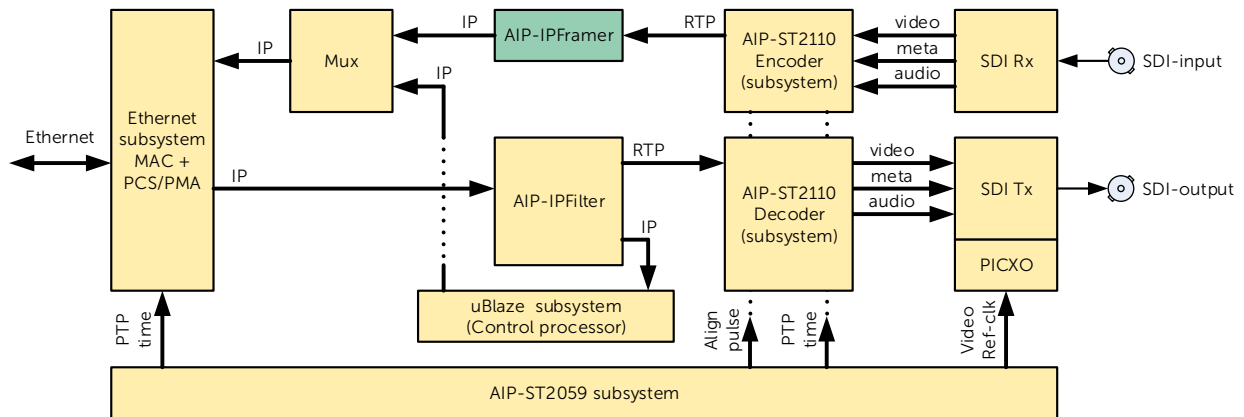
Mux

IP

AIP-IPFramer

RTP

AIP-ST2110 Encoder (subsystem)

video

meta

audio

SDI Rx

SDI-input

IP

IP

Ethernet

Ethernet subsystem MAC + PCS/PMA

IP

AIP-IPFilter

RTP

IP

AIP-ST2110 Decoder (subsystem)

video

meta

audio

SDI Tx

SDI-output

PICXO

uBlaze subsystem (Control processor)

PTP time

Align pulse

PTP time

Video Ref-clk

AIP-ST2059 subsystem